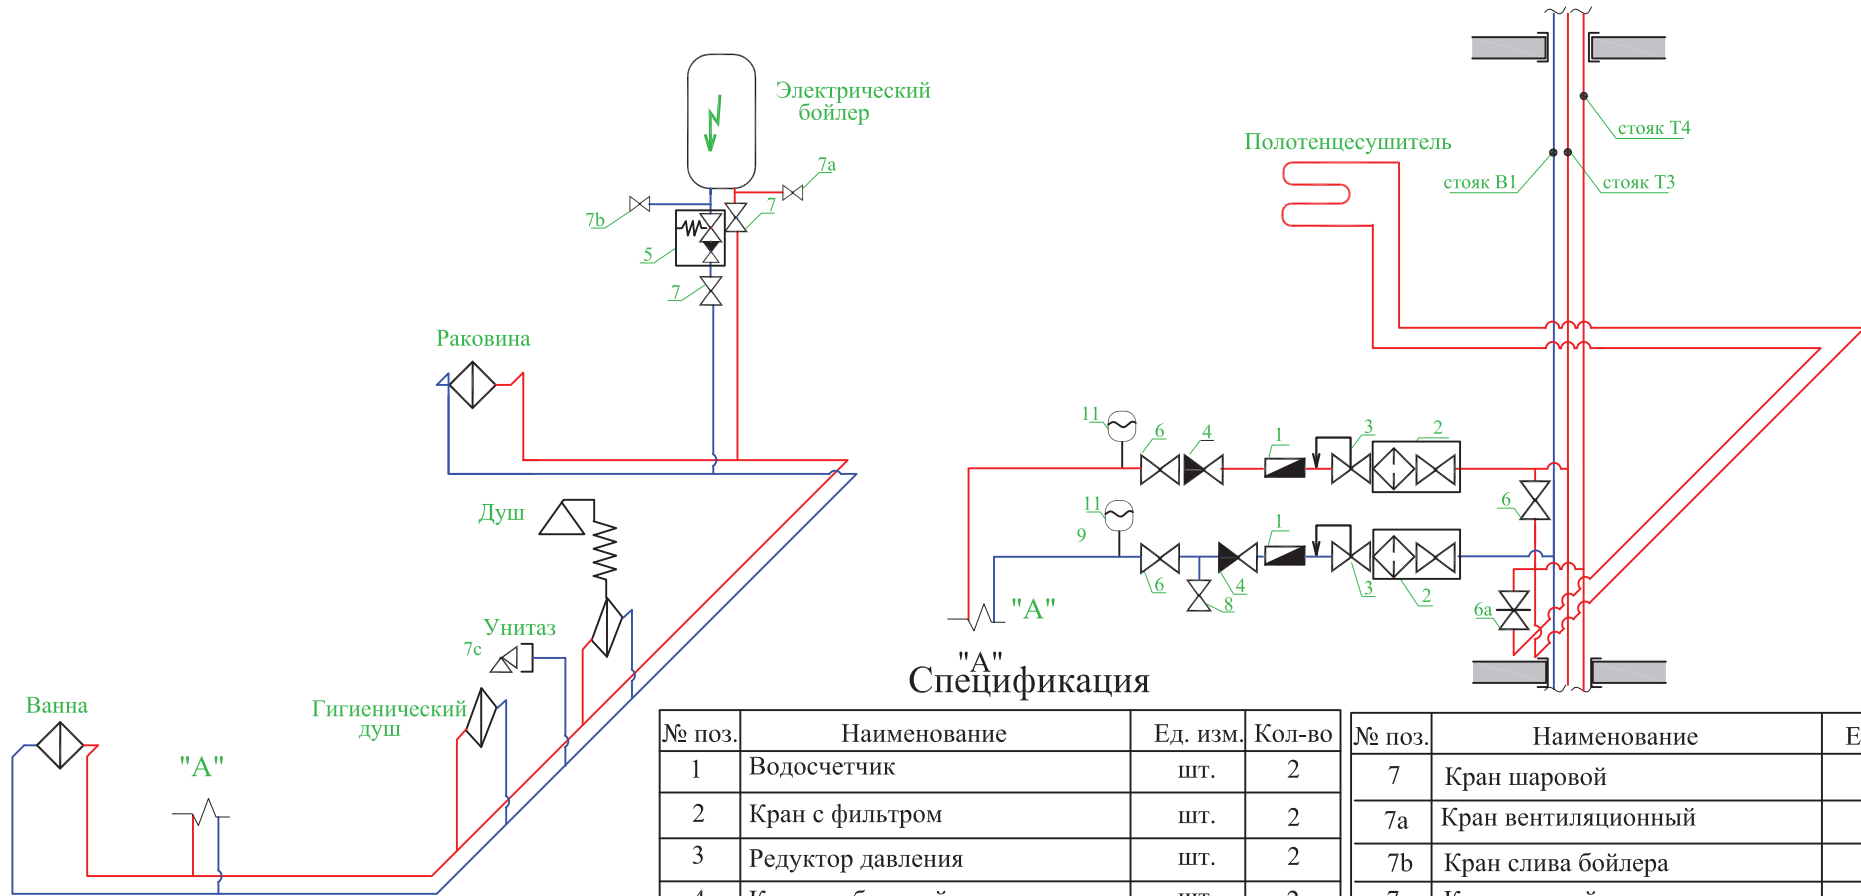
Электрический бойлер

7a

7b

7

5

7

Раковина

Душ

Унитаз

7c

Гигиенический душ

Ванна

"А"

Полотенцесушитель

стояк Т4

стояк В1

стояк Т3

11

6

4

1

3

2

6

11

9

6

8

4

1

3

2

6a

"А"

"А"

Спецификация

| № поз. | Наименование | Ед. изм. | Кол-во |
|---|---|---|---|
| 1 | Водосчетчик | шт. | 2 |
| 2 | Кран с фильтром | шт. | 2 |
| 3 | Редуктор давления | шт. | 2 |
| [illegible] | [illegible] | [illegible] | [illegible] |

| № поз. | Наименование | Е |
|---|---|---|
| 7 | Кран шаровой | |
| 7а | Кран вентиляционный | |
| 7b | Кран слива бойлера | |
| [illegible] | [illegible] | |